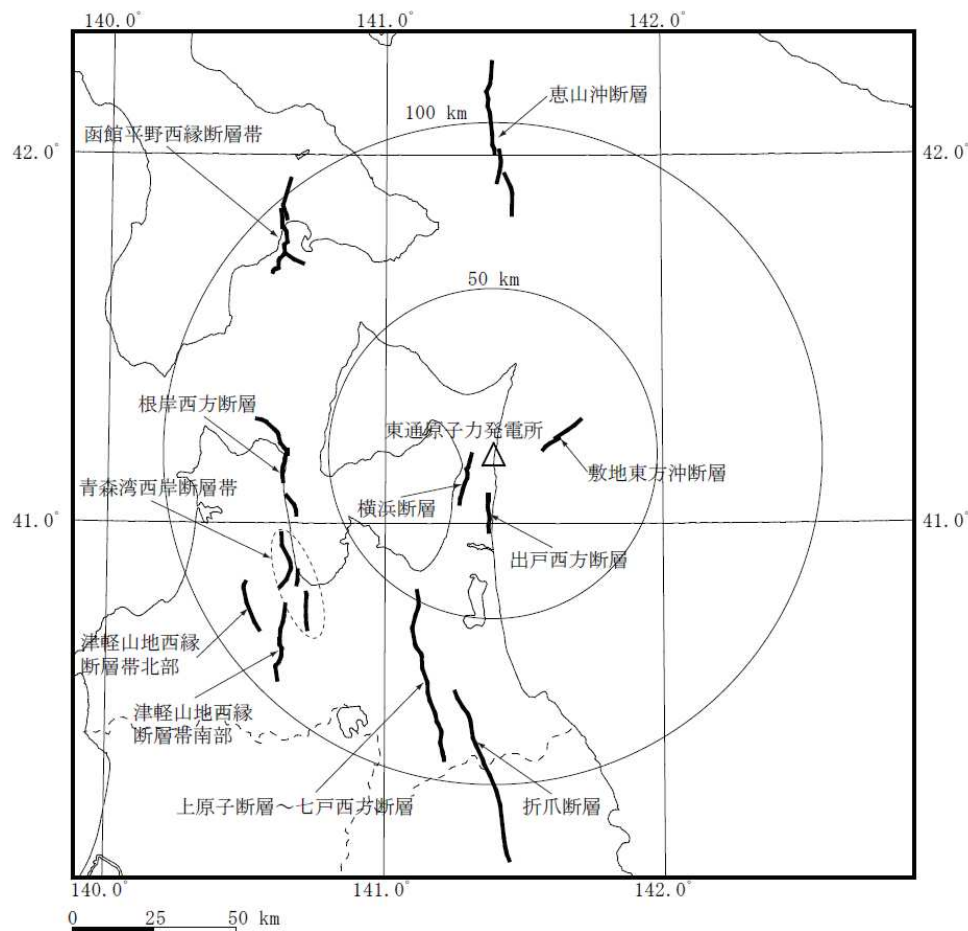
140.0°
141.0°
142.0°

42.0°
42.0°

恵山沖断層
100 km
函館平野西縁断層帯

50 km

根岸西方断層
東通原子力発電所
敷地東方沖断層
青森湾西岸断層帯
横浜断層
41.0°
41.0°
出戸西方断層

津軽山地西縁断層帯北部
津軽山地西縁断層帯南部

上原子断層～七戸西方断層
折爪断層

140.0°
141.0°
142.0°

0 25 50 km